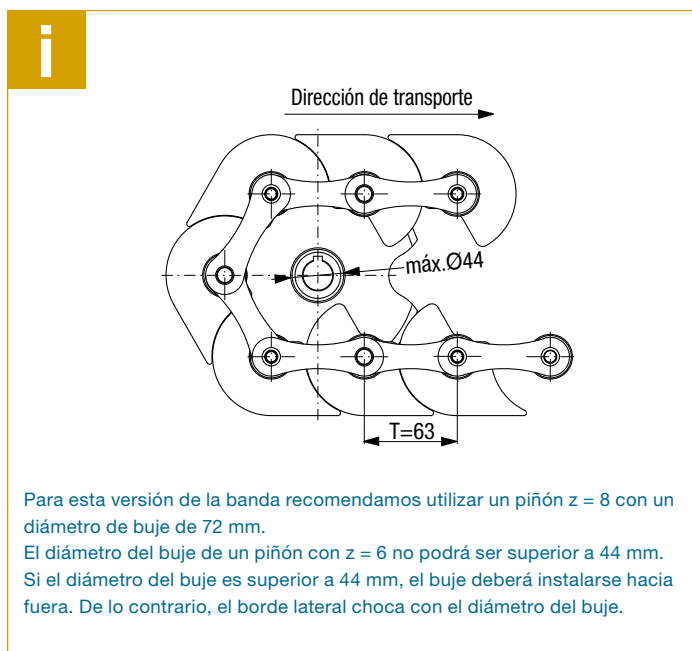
i

Dirección de transporte

máx.Ø44

T=63

Para esta versión de la banda recomendamos utilizar un piñón z = 8 con un diámetro de buje de 72 mm.
El diámetro del buje de un piñón con z = 6 no podrá ser superior a 44 mm. Si el diámetro del buje es superior a 44 mm, el buje deberá instalarse hacia fuera. De lo contrario, el borde lateral choca con el diámetro del buje.